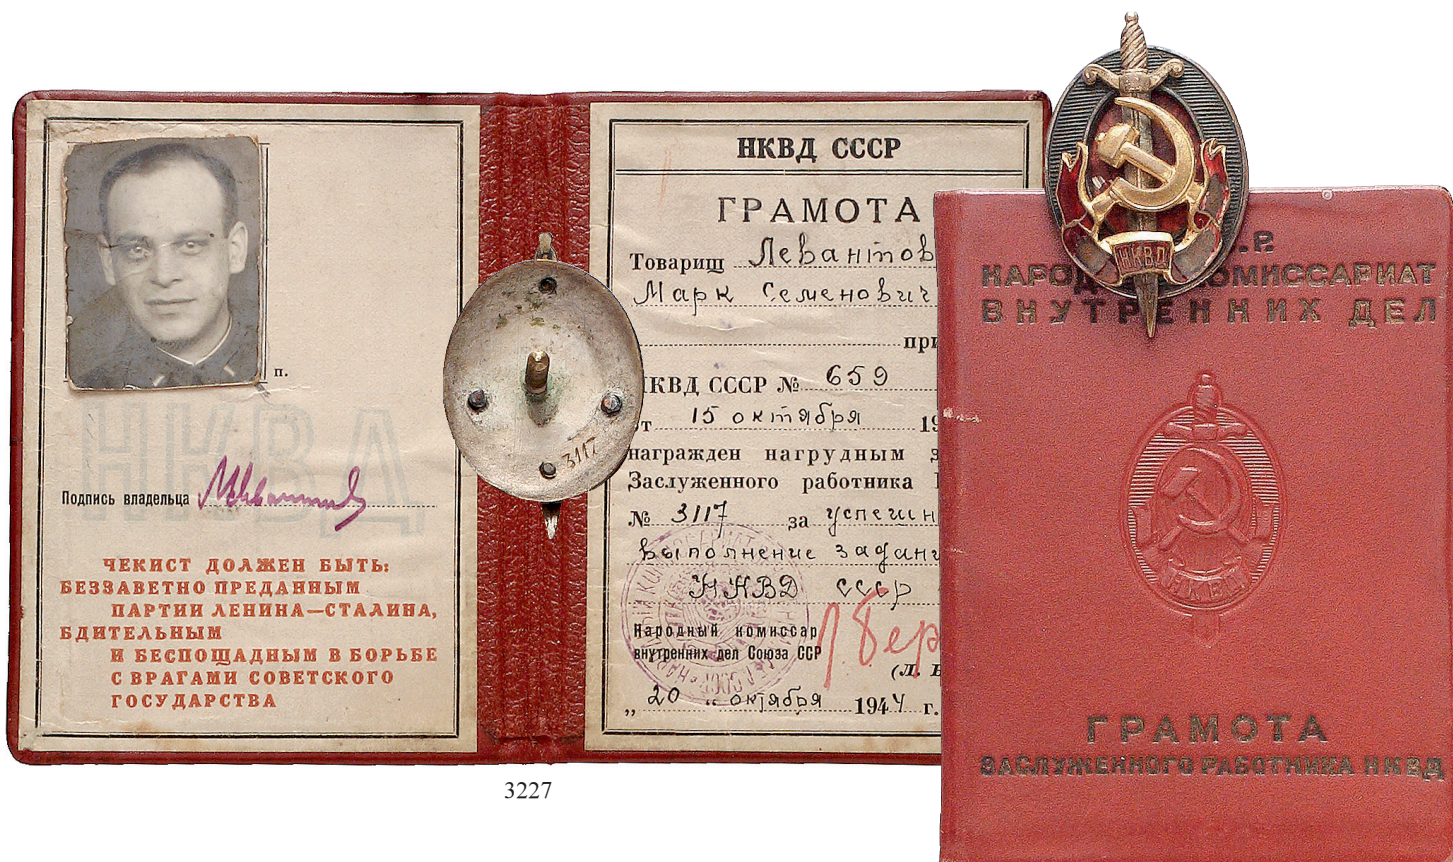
п.

НКВД

Подпись владельца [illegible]

ЧЕКИСТ ДОЛЖЕН БЫТЬ:
БЕЗЗАВЕТНО ПРЕДАННЫМ
ПАРТИИ ЛЕНИНА—СТАЛИНА,
БДИТЕЛЬНЫМ
И БЕСПОЩАДНЫМ В БОРЬБЕ
С ВРАГАМИ СОВЕТСКОГО
ГОСУДАРСТВА

3117

НКВД СССР

ГРАМОТА

Товарищ Левантов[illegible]
Марк Семенович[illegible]
при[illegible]
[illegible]КВД СССР № 659
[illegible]т 15 октября 19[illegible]
награжден нагрудным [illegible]
Заслуженного работника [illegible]
№ 3117 за успешн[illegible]
выполнение задани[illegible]
НКВД СССР

Народный комиссар
внутренних дел Союза ССР
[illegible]
(Л. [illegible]
„ 20 „ октября 1947 г.

3227

НКВД

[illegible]Р
НАРОД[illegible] КОМИССАРИАТ
ВНУТРЕННИХ ДЕЛ

НКВД

ГРАМОТА
ЗАСЛУЖЕННОГО РАБОТНИКА НКВД